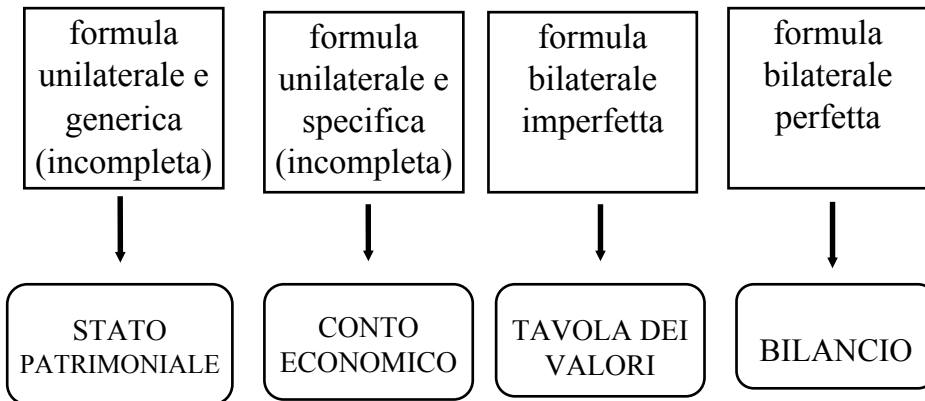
formula unilaterale e generica (incompleta)

STATO PATRIMONIALE

formula unilaterale e specifica (incompleta)

CONTO ECONOMICO

formula bilaterale imperfetta

TAVOLA DEI VALORI

formula bilaterale perfetta

BILANCIO